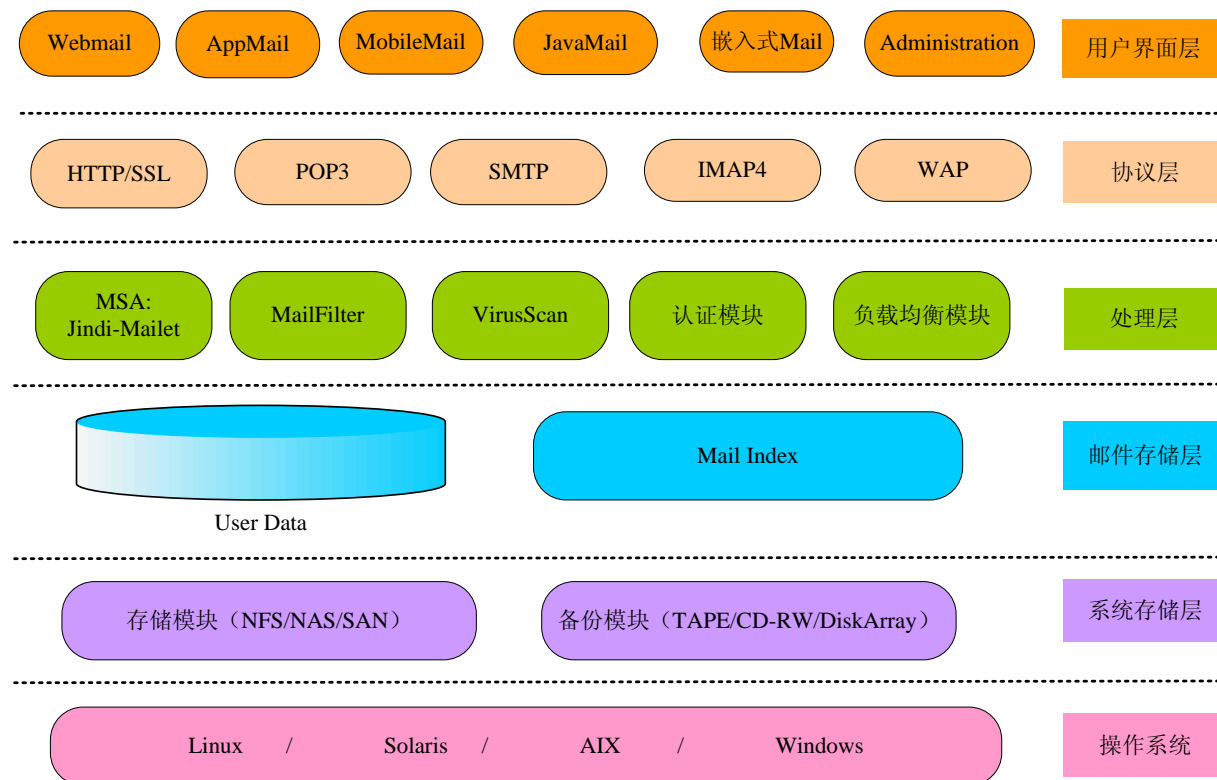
Webmail AppMail MobileMail JavaMail 嵌入式Mail Administration 用户界面层

HTTP/SSL POP3 SMTP IMAP4 WAP 协议层

MSA: Jindi-Mailet MailFilter VirusScan 认证模块 负载均衡模块 处理层

User Data Mail Index 邮件存储层

存储模块（NFS/NAS/SAN） 备份模块（TAPE/CD-RW/DiskArray） 系统存储层

Linux / Solaris / AIX / Windows 操作系统